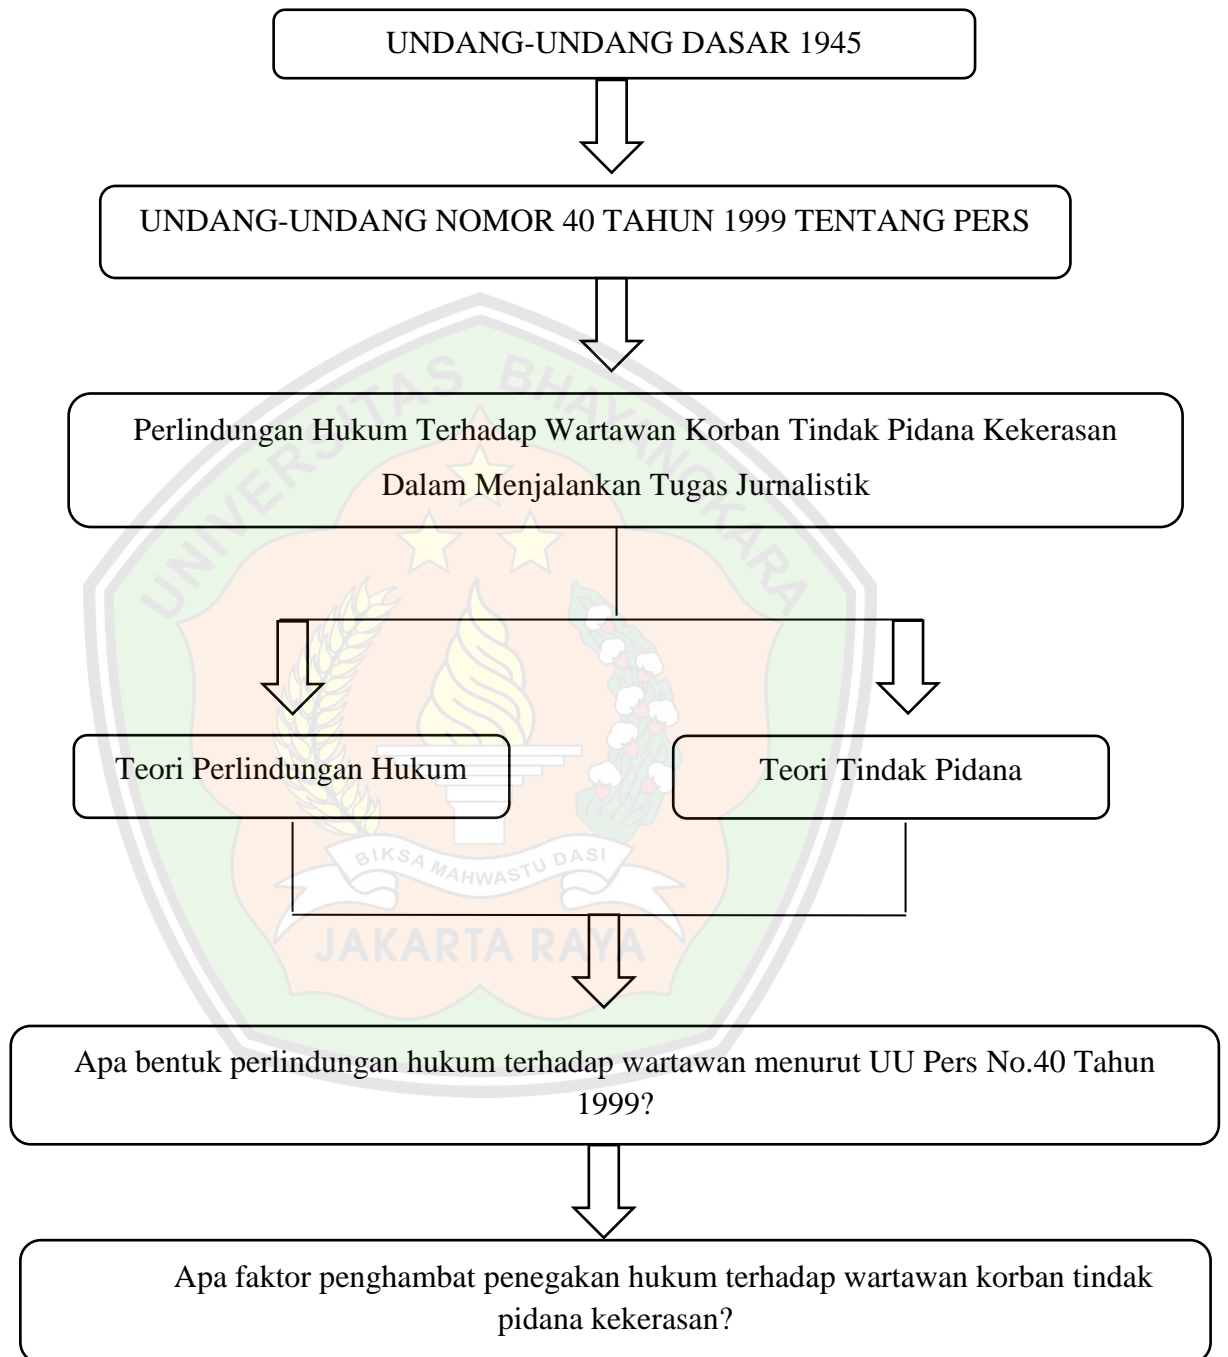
UNDANG-UNDANG DASAR 1945

UNDANG-UNDANG NOMOR 40 TAHUN 1999 TENTANG PERS

Perlindungan Hukum Terhadap Wartawan Korban Tindak Pidana Kekerasan Dalam Menjalankan Tugas Jurnalistik

Teori Perlindungan Hukum

Teori Tindak Pidana

Apa bentuk perlindungan hukum terhadap wartawan menurut UU Pers No.40 Tahun 1999?

Apa faktor penghambat penegakan hukum terhadap wartawan korban tindak pidana kekerasan?

UNIVERSITAS BHAYANGKARA
BIKSA MAHWASTU DASI
JAKARTA RAYA